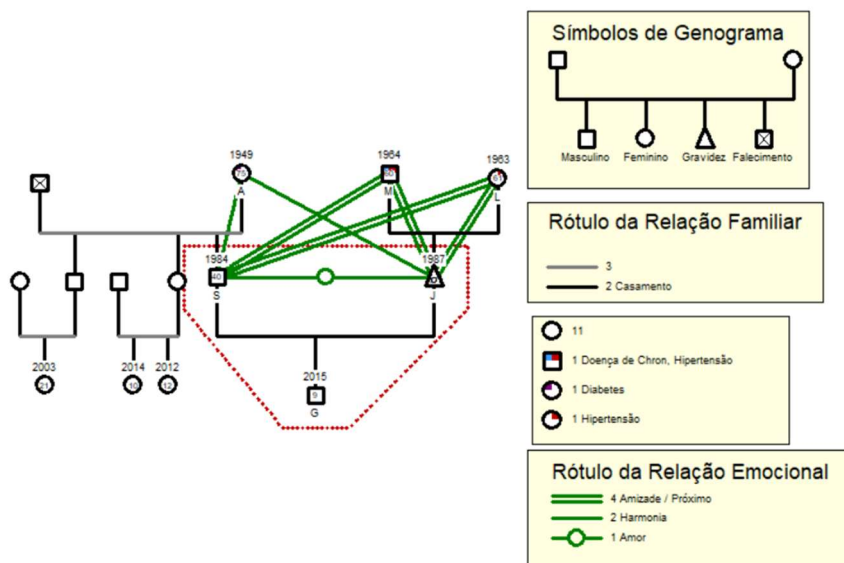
Símbolos de Genograma

Masculino Feminino Gravidez Falecimento

Rótulo da Relação Familiar

3

2 Casamento

11

1 Doença de Chron, Hipertensão

1 Diabetes

1 Hipertensão

Rótulo da Relação Emocional

4 Amizade / Próximo

2 Harmonia

1 Amor

1949
70
A

1964
55
M

1963
61
L

1984
40
S

1987
J

2015
9
G

2003
21

2014
10

2012
12